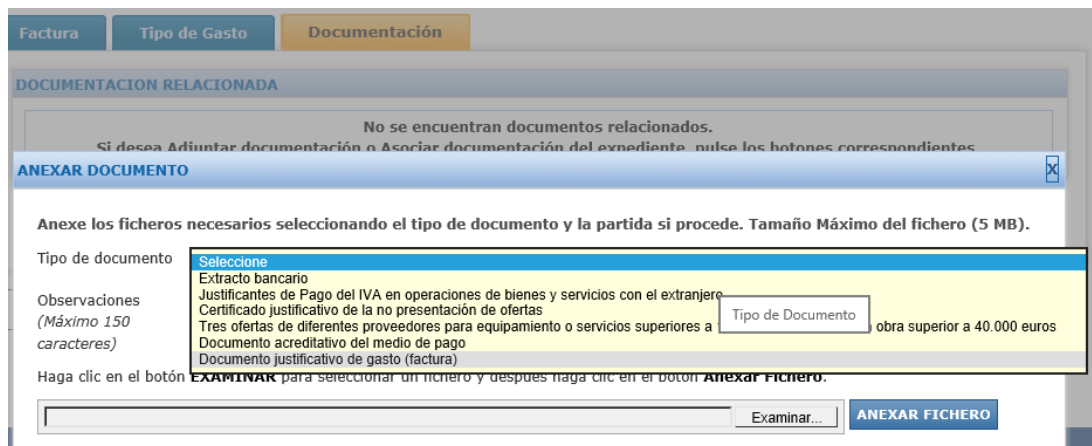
Factura | Tipo de Gasto | Documentación

DOCUMENTACION RELACIONADA

No se encuentran documentos relacionados.
Si desea Adjuntar documentación o Asociar documentación del expediente, pulse los botones correspondientes

ANEXAR DOCUMENTO

X

Anexe los ficheros necesarios seleccionando el tipo de documento y la partida si procede. Tamaño Máximo del fichero (5 MB).

Tipo de documento

Seleccione
Extracto bancario
Justificantes de Pago del IVA en operaciones de bienes y servicios con el extranjero
Certificado justificativo de la no presentación de ofertas
Tres ofertas de diferentes proveedores para equipamiento o servicios superiores a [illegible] obra superior a 40.000 euros
Documento acreditativo del medio de pago
Documento justificativo de gasto (factura)

Tipo de Documento

Observaciones
(Máximo 150 caracteres)

Haga clic en el botón EXAMINAR para seleccionar un fichero y después haga clic en el botón Anexar Fichero.

Examinar...

ANEXAR FICHERO